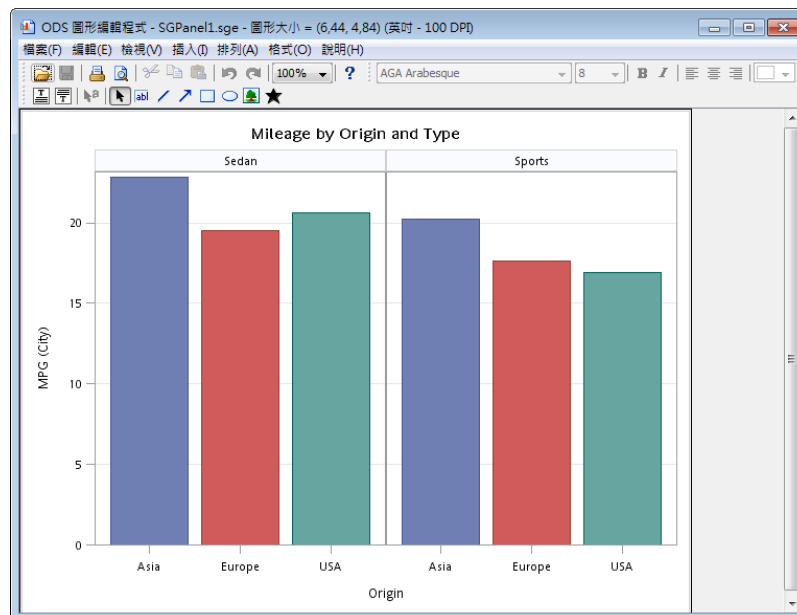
ODS 圖形編輯程式 - SGPanel1.sge - 圖形大小 = (6,44, 4,84) (英吋 - 100 DPI)

檔案(F) 編輯(E) 檢視(V) 插入(I) 排列(A) 格式(O) 說明(H)

100%
AGA Arabesque
8
B I

Mileage by Origin and Type

Sedan

Sports

MPG (City)

20

15

10

5

0

Asia Europe USA Asia Europe USA

Origin